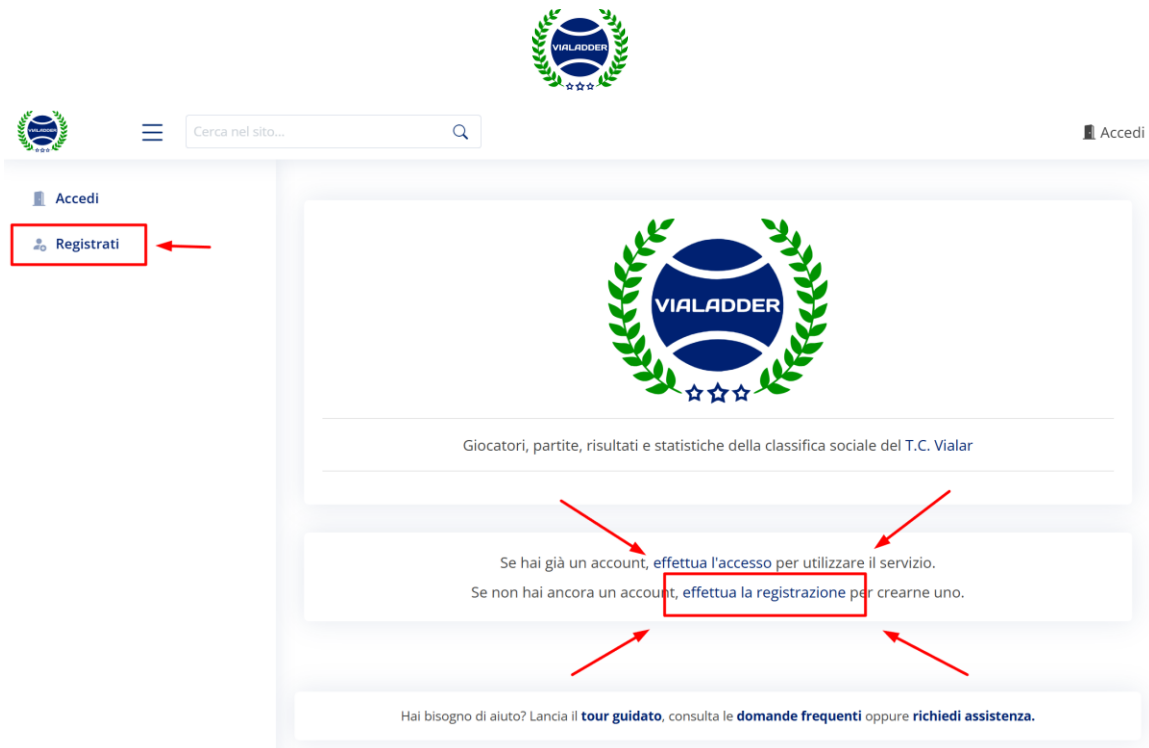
VIALADDER

VIALADDER

Cerca nel sito...

Accedi

Accedi

Registrati

VIALADDER

Giocatori, partite, risultati e statistiche della classifica sociale del T.C. Vialar

Se hai già un account, effettua l'accesso per utilizzare il servizio.

Se non hai ancora un account, effettua la registrazione per crearne uno.

Hai bisogno di aiuto? Lancia il tour guidato, consulta le domande frequenti oppure richiedi assistenza.